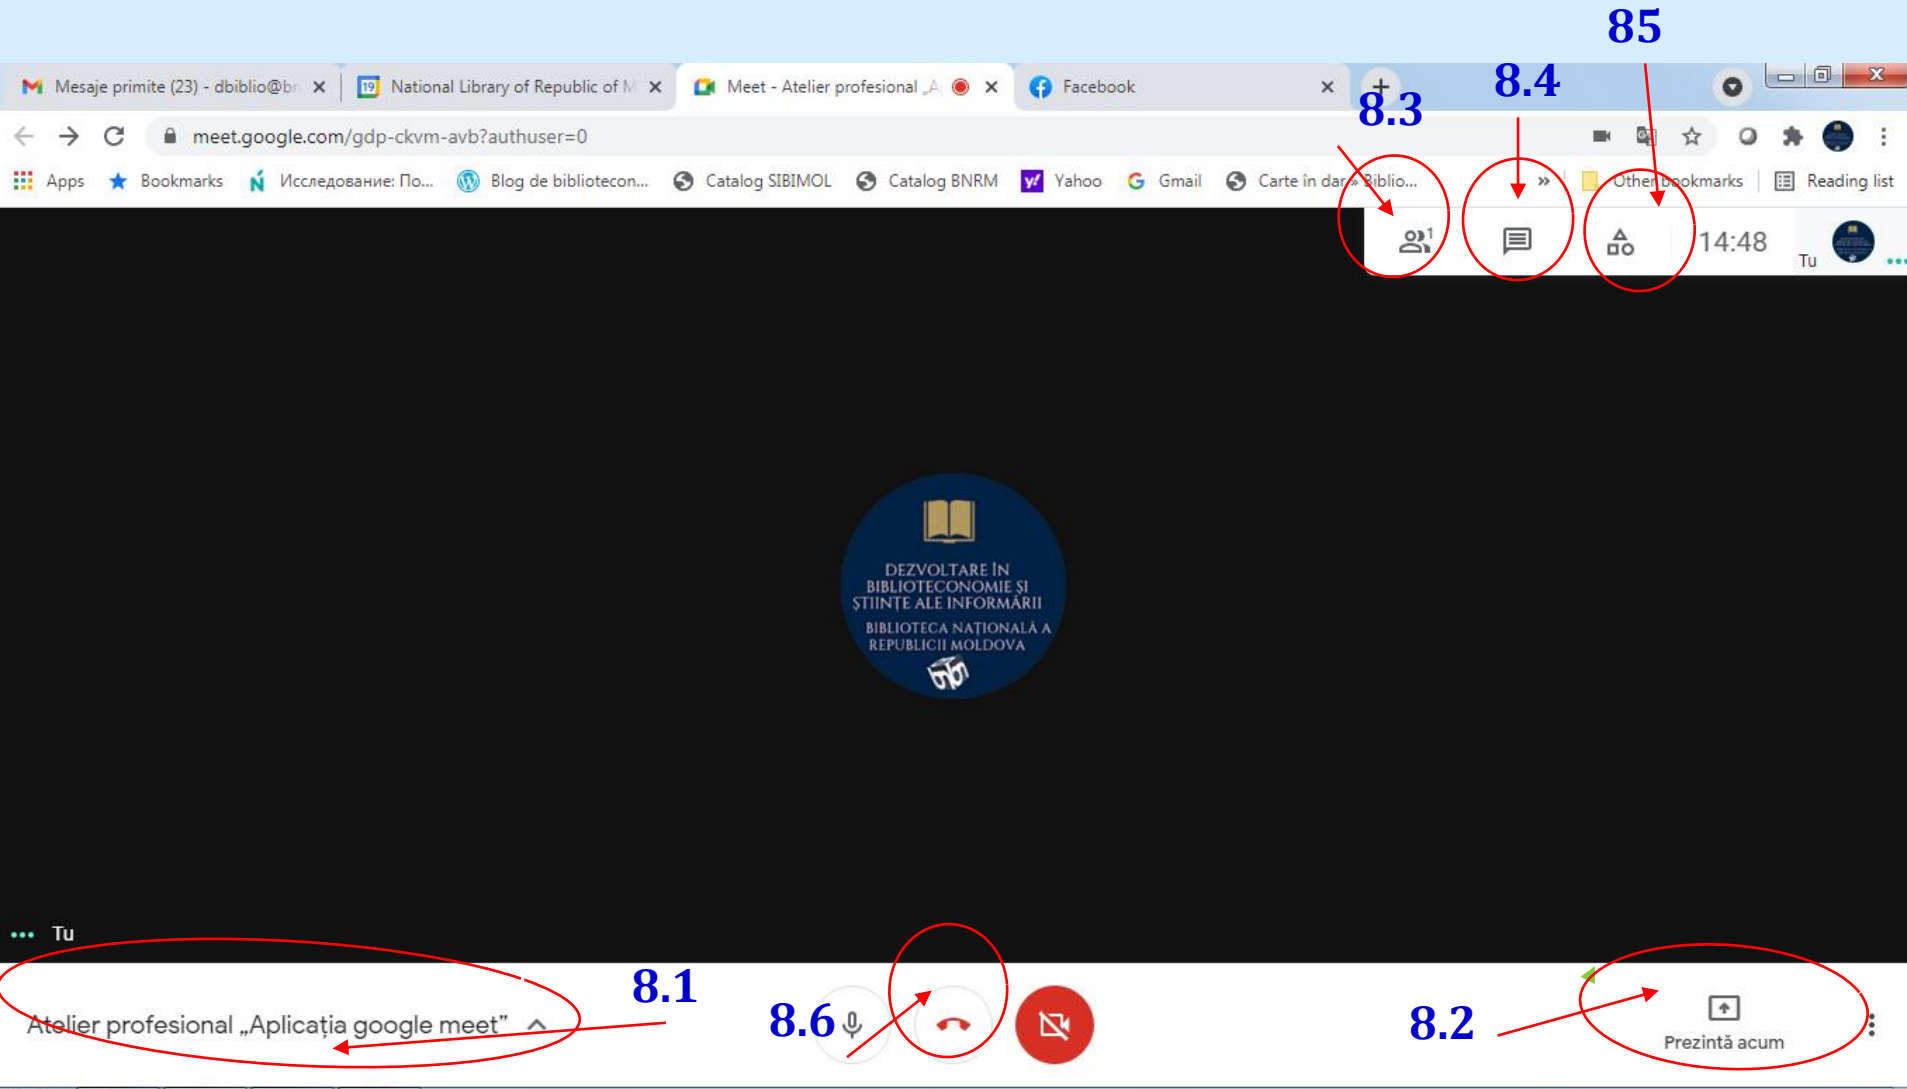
85

Mesaje primite (23) - dbiblio@br ×
National Library of Republic of M ×
Meet - Atelier profesional „A ×
Facebook ×

8.4
8.3

meet.google.com/gdp-ckvm-avb?authuser=0

Apps
Bookmarks
Исследование: По...
Blog de bibliotecon...
Catalog SIBIMOL
Catalog BNRM
Yahoo
Gmail
Carte în dar » Biblio...
»
Other bookmarks
Reading list

1
14:48
Tu

DEZVOLTARE ÎN BIBLIOTECONOMIE ȘI ȘTIINȚE ALE INFORMĂRII
BIBLIOTECA NAȚIONALĂ A REPUBLICII MOLDOVA

Tu

8.1
8.6
8.2

Atelier profesional „Aplicația google meet”

Prezintă acum